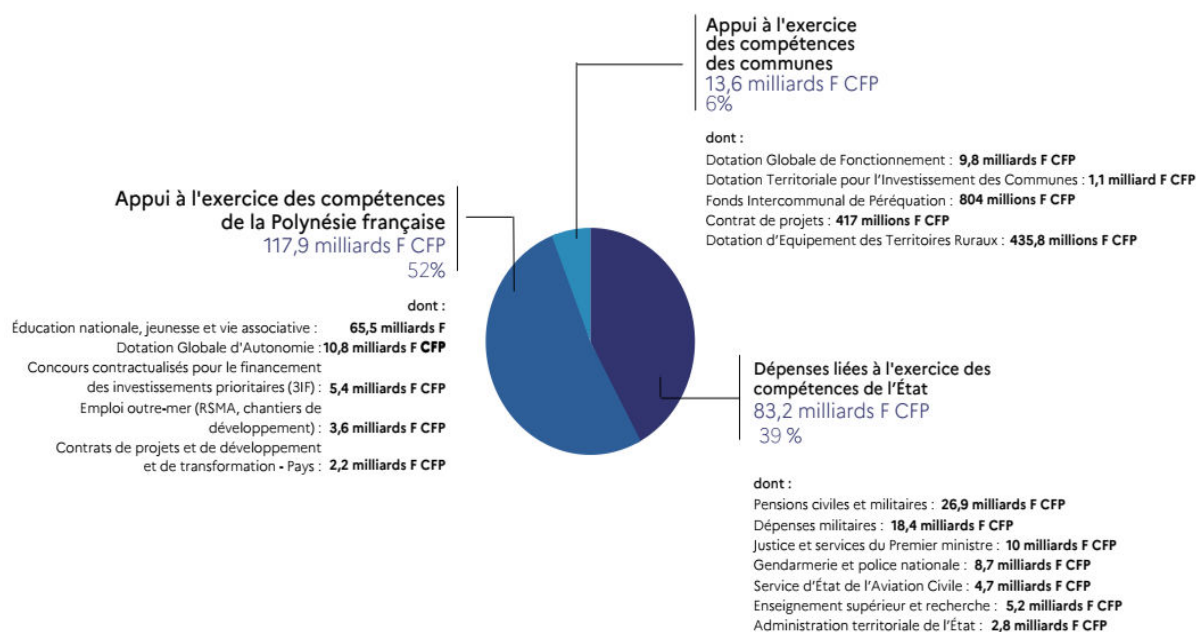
Appui à l'exercice des compétences des communes
13,6 milliards F CFP
6%

dont :
Dotation Globale de Fonctionnement : 9,8 milliards F CFP
Dotation Territoriale pour l'Investissement des Communes : 1,1 milliard F CFP
Fonds Intercommunal de Péréquation : 804 millions F CFP
Contrat de projets : 417 millions F CFP
Dotation d'Equipement des Territoires Ruraux : 435,8 millions F CFP

Appui à l'exercice des compétences de la Polynésie française
117,9 milliards F CFP
52%

dont :
Éducation nationale, jeunesse et vie associative : 65,5 milliards F
Dotation Globale d'Autonomie : 10,8 milliards F CFP
Concours contractualisés pour le financement des investissements prioritaires (3IF) : 5,4 milliards F CFP
Emploi outre-mer (RSMA, chantiers de développement) : 3,6 milliards F CFP
Contrats de projets et de développement et de transformation - Pays : 2,2 milliards F CFP

Dépenses liées à l'exercice des compétences de l'État
83,2 milliards F CFP
39 %

dont :
Pensions civiles et militaires : 26,9 milliards F CFP
Dépenses militaires : 18,4 milliards F CFP
Justice et services du Premier ministre : 10 milliards F CFP
Gendarmerie et police nationale : 8,7 milliards F CFP
Service d'État de l'Aviation Civile : 4,7 milliards F CFP
Enseignement supérieur et recherche : 5,2 milliards F CFP
Administration territoriale de l'État : 2,8 milliards F CFP